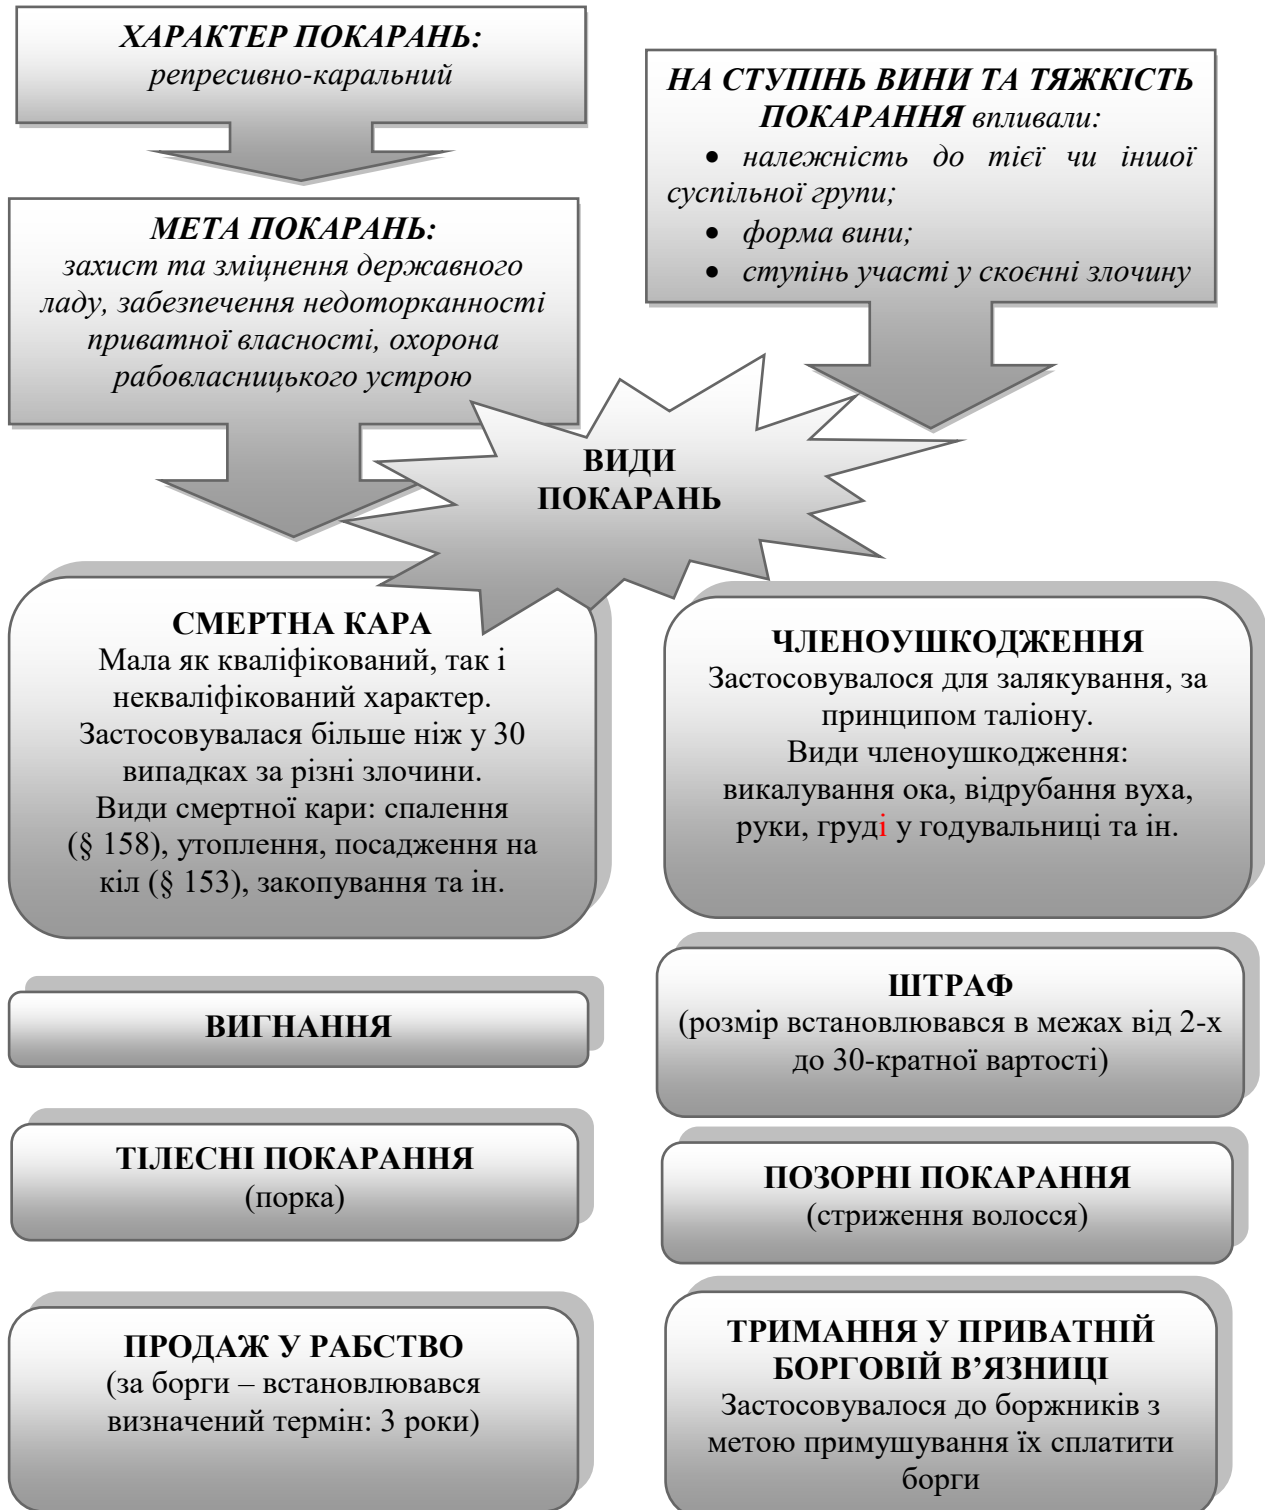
ХАРАКТЕР ПОКАРАНЬ:
репресивно-каральний

НА СТУПІНЬ ВИНИ ТА ТЯЖКІСТЬ ПОКАРАННЯ впливали:
• належність до тієї чи іншої суспільної групи;
• форма вини;
• ступінь участі у скоєнні злочину

МЕТА ПОКАРАНЬ:
захист та зміцнення державного ладу, забезпечення недоторканності приватної власності, охорона рабовласницького устрою

ВИДИ ПОКАРАНЬ

СМЕРТНА КАРА
Мала як кваліфікований, так і некваліфікований характер. Застосовувалася більше ніж у 30 випадках за різні злочини. Види смертної кари: спалення (§ 158), утоплення, посадження на кіл (§ 153), закопування та ін.

ЧЛЕНОУШКОДЖЕННЯ
Застосовувалося для залякування, за принципом таліону. Види членоушкодження: викалування ока, відрубання вуха, руки, груді у годувальниці та ін.

ВИГНАННЯ

ШТРАФ
(розмір встановлювався в межах від 2-х до 30-кратної вартості)

ТІЛЕСНІ ПОКАРАННЯ
(порка)

ПОЗОРНІ ПОКАРАННЯ
(стриження волосся)

ПРОДАЖ У РАБСТВО
(за борги – встановлювався визначений термін: 3 роки)

ТРИМАННЯ У ПРИВАТНІЙ БОРГОВІЙ В'ЯЗНИЦІ
Застосовувалося до боржників з метою примушування їх сплатити борги